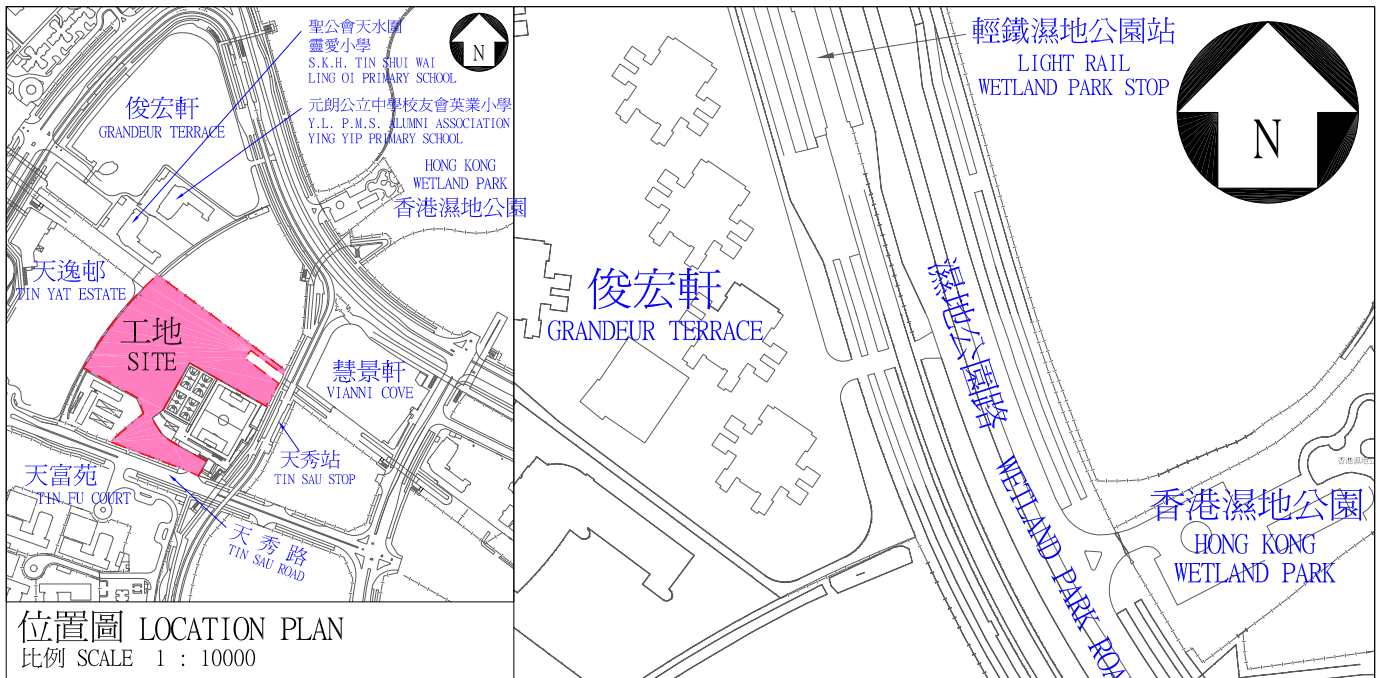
聖公會天水圍
靈愛小學
S.K.H. TIN SHUI WAI
LING OI PRIMARY SCHOOL

N

俊宏軒
GRANDEUR TERRACE

元朗公立中學校友會英業小學
Y.L. P.M.S. ALUMNI ASSOCIATION
YING YIP PRIMARY SCHOOL

HONG KONG
WETLAND PARK
香港濕地公園

天逸邨
TIN YAT ESTATE

工地
SITE

慧景軒
VIANNI COVE

天秀站
TIN SAU STOP

天富苑
TIN FU COURT

天秀路
TIN SAU ROAD

位置圖 LOCATION PLAN
比例 SCALE 1 : 10000

輕鐵濕地公園站
LIGHT RAIL
WETLAND PARK STOP

N

俊宏軒
GRANDEUR TERRACE

濕地公園路
WETLAND PARK ROA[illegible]

香港濕地公園
HONG KONG
WETLAND PARK